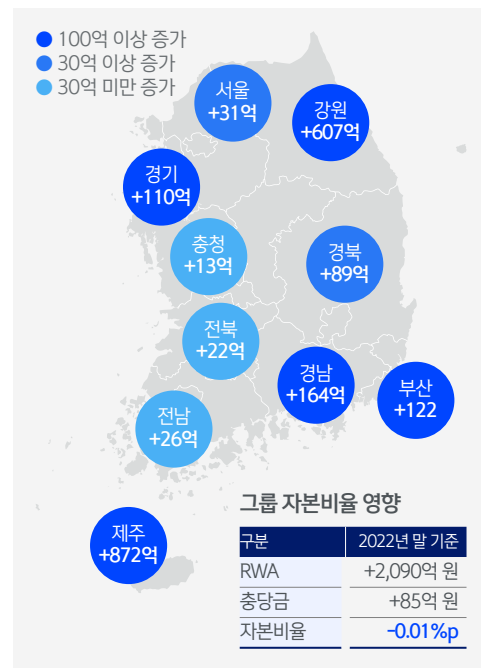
● 100억 이상 증가
● 30억 이상 증가
● 30억 미만 증가

서울
+31억

강원
+607억

경기
+110억

충청
+13억

경북
+89억

전북
+22억

경남
+164억

부산
+122

전남
+26억

제주
+872억

그룹 자본비율 영향

| 구분 | 2022년 말 기준 |
|---|---|
| RWA | +2,090억 원 |
| 충당금 | +85억 원 |
| 자본비율 | -0.01%p |